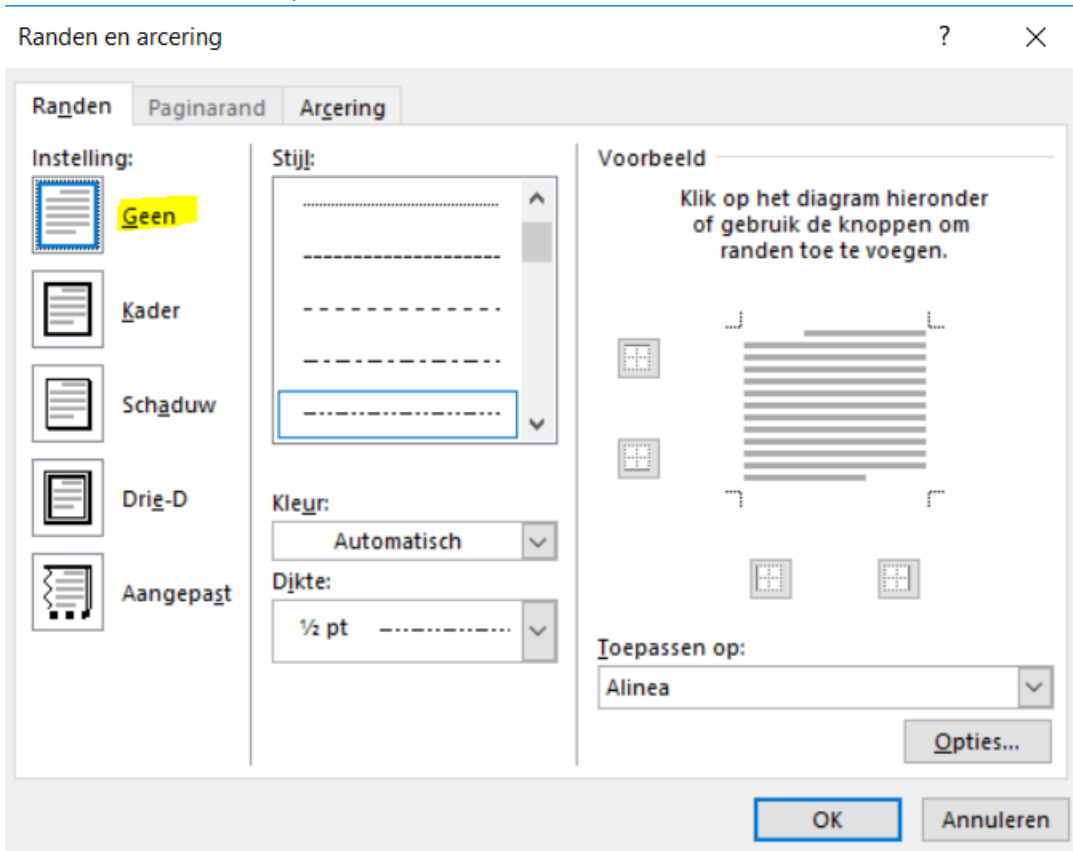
Randen en arcering

?

Randen
Paginarand
Arcering

Instelling:
Geen
Kader
Schaduw
Drie-D
Aangepast

Stijl:

Kleur:
Automatisch

Dikte:
½ pt

Voorbeeld
Klik op het diagram hieronder of gebruik de knoppen om randen toe te voegen.

Toepassen op:
Alinea

Opties...

OK
Annuleren